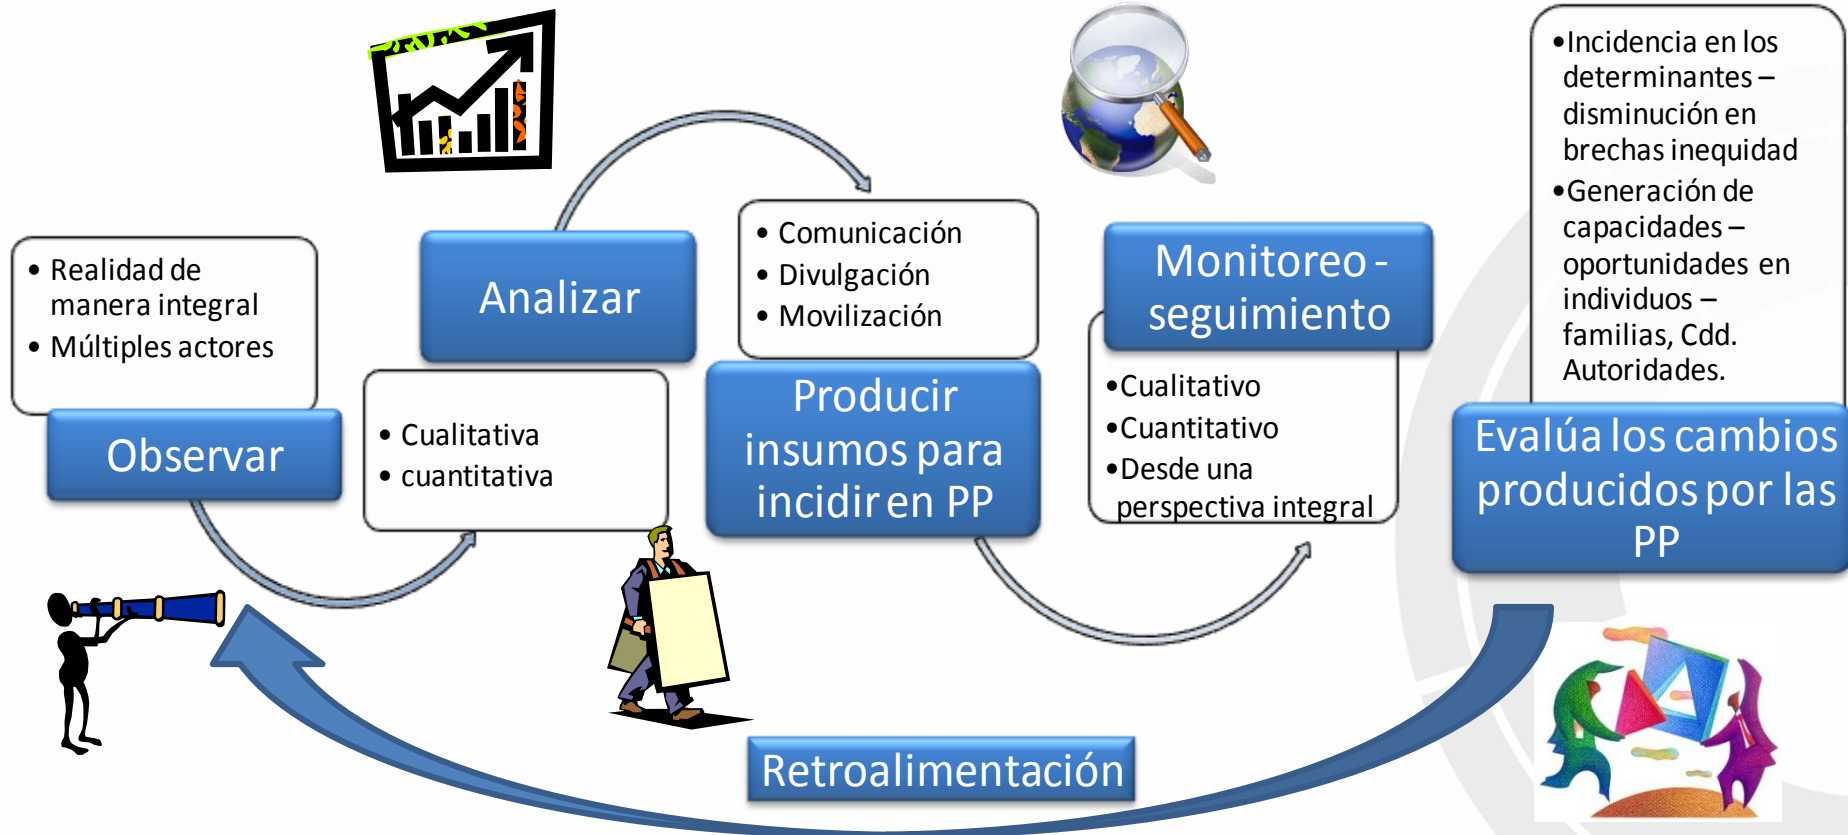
• Realidad de manera integral
• Múltiples actores

Observar

Analizar

• Cualitativa
• cuantitativa

• Comunicación
• Divulgación
• Movilización

Producir insumos para incidir en PP

Monitoreo - seguimiento

•Cualitativo
•Cuantitativo
•Desde una perspectiva integral

•Incidencia en los determinantes – disminución en brechas inequidad
•Generación de capacidades – oportunidades en individuos – familias, Cdd. Autoridades.

Evalúa los cambios producidos por las PP

Retroalimentación